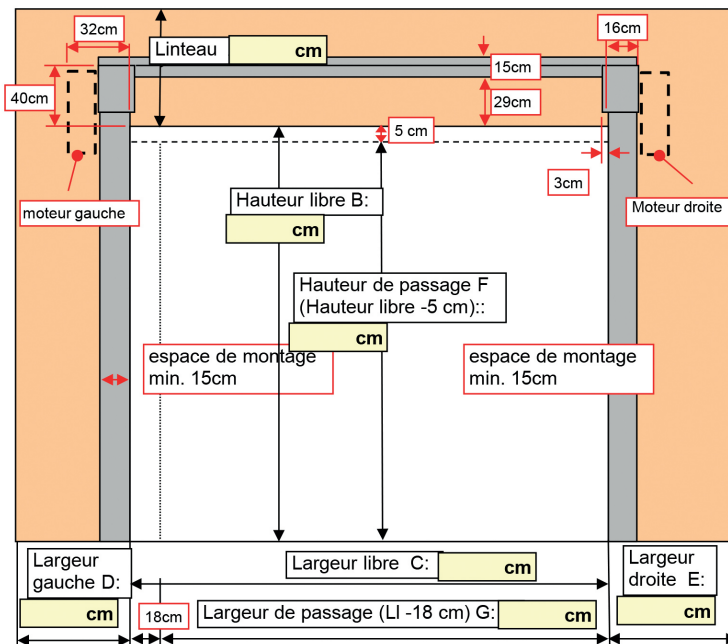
32cm
Linteau
cm
16cm
15cm
40cm
29cm
5 cm
3cm
moteur gauche
Moteur droite
Hauteur libre B:
cm
Hauteur de passage F (Hauteur libre -5 cm)::
cm
espace de montage min. 15cm
espace de montage min. 15cm
Largeur gauche D:
cm
Largeur libre C:
cm
Largeur droite E:
cm
18cm
Largeur de passage (Ll -18 cm) G:
cm